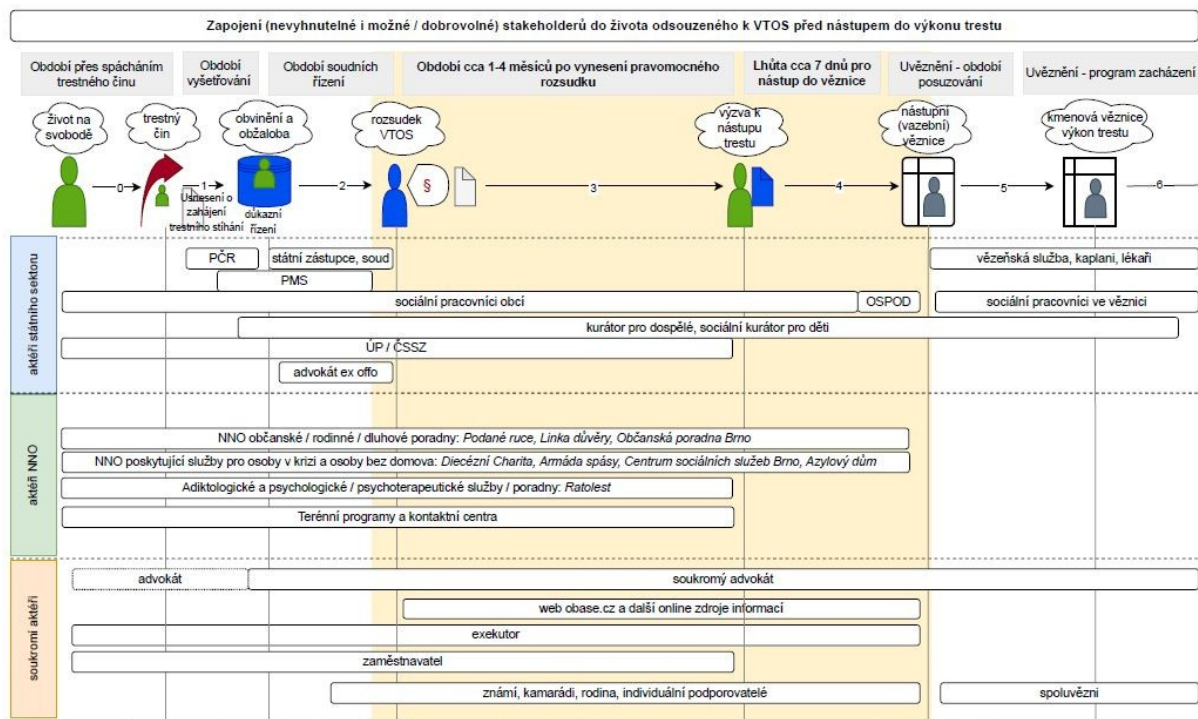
Zapojení (nevyhnutelné i možné / dobrovolné) stakeholderů do života odsouzeného k VTOS před nástupem do výkonu trestu

Období přes spácháním trestného činu

Období vyšetřování

Období soudních řízení

Období cca 1-4 měsíců po vynesení pravomocného rozsudku

Lhůta cca 7 dnů pro nástup do věznice

Uvěznění - období posuzování

Uvěznění - program zacházení

život na svobodě

trestný čin

obvinění a obžaloba

rozsudek VTOS

výzva k nástupu trestu

nástupní (vazební) věznice

kmenová věznice výkon trestu

0

1

Usnesení o zahájení trestního stíhání

důkazní řízení

2

§

3

4

5

6

aktéři státního sektoru

PČR

státní zástupce, soud

vězeňská služba, kaplani, lékaři

PMS

sociální pracovníci obcí

OSPOD

sociální pracovníci ve věznici

kurátor pro dospělé, sociální kurátor pro děti

ÚP / ČSSZ

advokát ex offo

aktéři NNO

NNO občanské / rodinné / dluhové poradny: Podané ruce, Linka důvěry, Občanská poradna Brno

NNO poskytující služby pro osoby v krizi a osoby bez domova: Diecézní Charita, Armáda spásy, Centrum sociálních služeb Brno, Azylový dům

Adiktologické a psychologické / psychoterapeutické služby / poradny: Ratolest

Terénní programy a kontaktní centra

soukromí aktéři

advokát

soukromý advokát

web obase.cz a další online zdroje informací

exekutor

zaměstnavatel

známí, kamarádi, rodina, individuální podporovatelé

spoluvězni